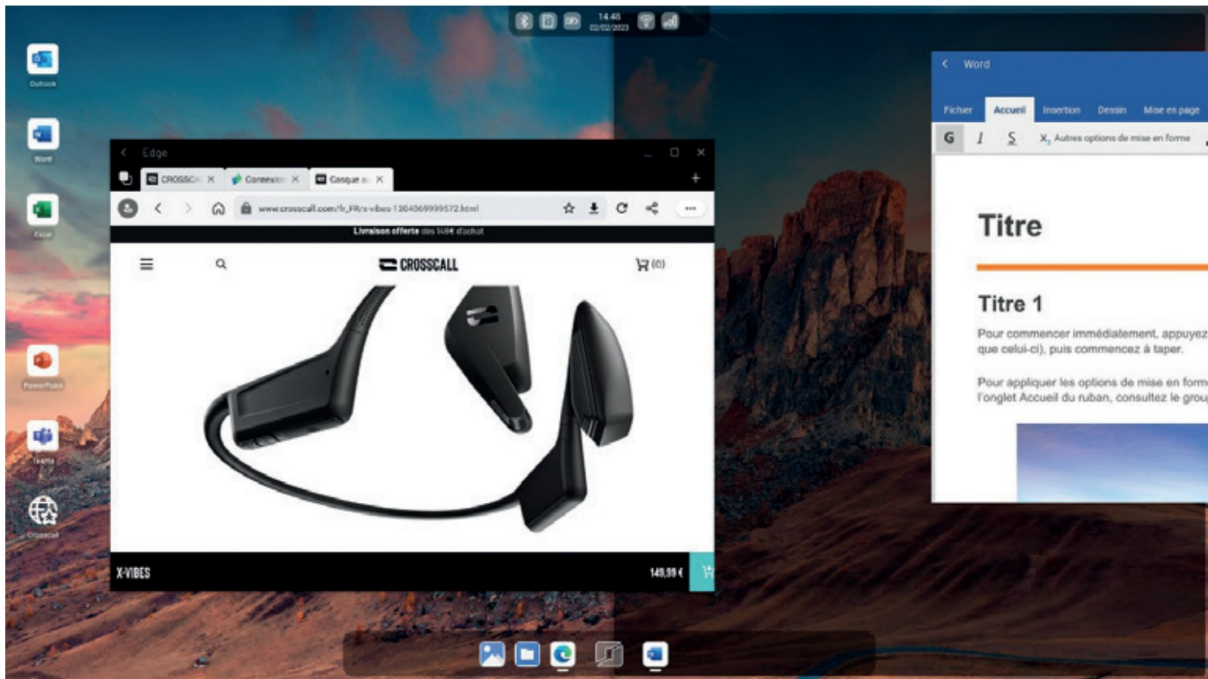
14:48
02/02/2023

Outlook

Word

Excel

PowerPoint

Teams

Crosscall

Edge

CROSSCAL

Connexion

Casque os

www.crosscall.com/fr_FR/x-vibes-1304369999572.html

Livraison offerte dès 149€ d'achat

CROSSCALL

(0)

X-VIBES

149,99 €

Word

Fichier

Accueil

Insertion

Dessin

Mise en page

G

I

S

$X_2$ Autres options de mise en forme

Titre

Titre 1

Pour commencer immédiatement, appuyez que celui-ci), puis commencez à taper.

Pour appliquer les options de mise en forme l'onglet Accueil du ruban, consultez le group